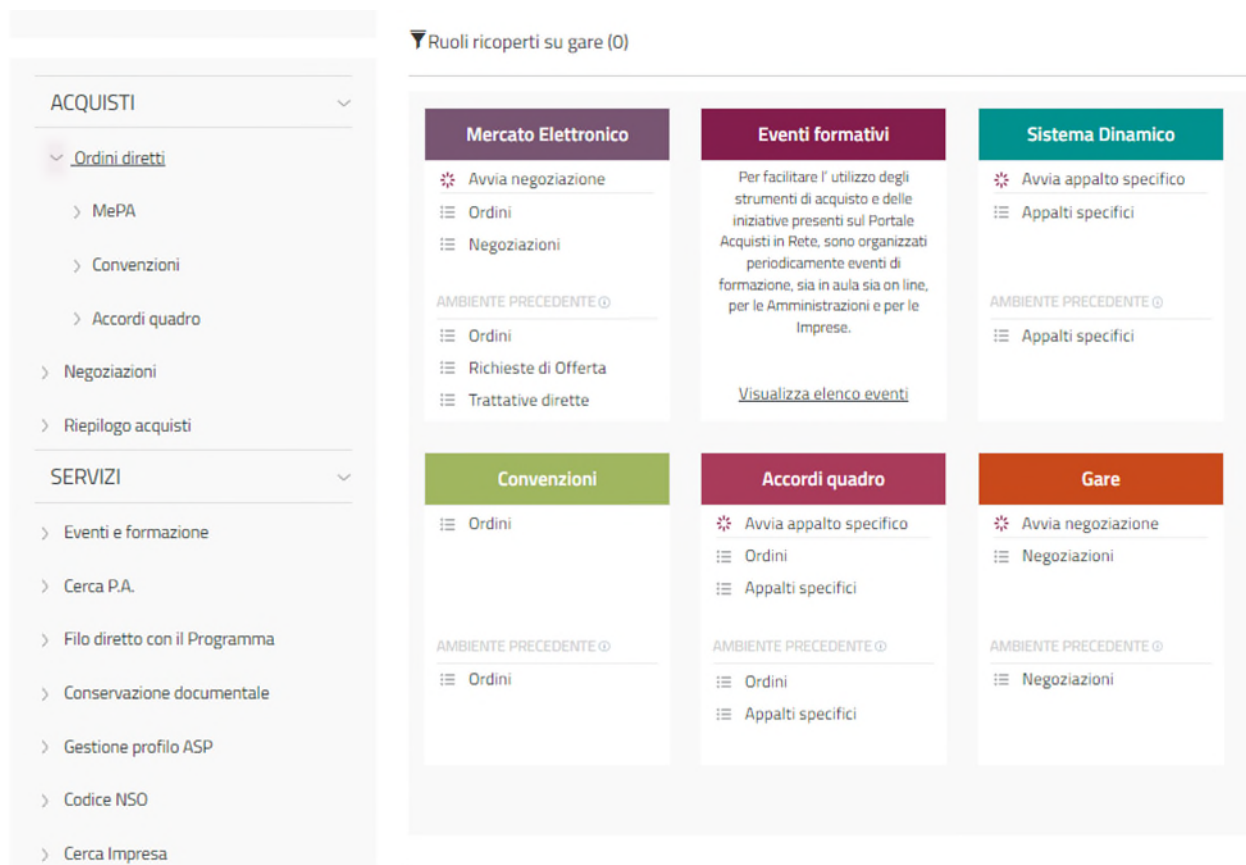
ACQUISTI

Ordini diretti

MePA

Convenzioni

Accordi quadro

Negoziazioni

Riepilogo acquisti

SERVIZI

Eventi e formazione

Cerca P.A.

Filo diretto con il Programma

Conservazione documentale

Gestione profilo ASP

Codice NSO

Cerca Impresa

Ruoli ricoperti su gare (0)

Mercato Elettronico

Avvia negoziazione

Ordini

Negoziazioni

AMBIENTE PRECEDENTE

Ordini

Richieste di Offerta

Trattative dirette

Eventi formativi

Per facilitare l' utilizzo degli strumenti di acquisto e delle iniziative presenti sul Portale Acquisti in Rete, sono organizzati periodicamente eventi di formazione, sia in aula sia on line, per le Amministrazioni e per le Imprese.

Visualizza elenco eventi

Sistema Dinamico

Avvia appalto specifico

Appalti specifici

AMBIENTE PRECEDENTE

Appalti specifici

Convenzioni

Ordini

AMBIENTE PRECEDENTE

Ordini

Accordi quadro

Avvia appalto specifico

Ordini

Appalti specifici

AMBIENTE PRECEDENTE

Ordini

Appalti specifici

Gare

Avvia negoziazione

Negoziazioni

AMBIENTE PRECEDENTE

Negoziazioni